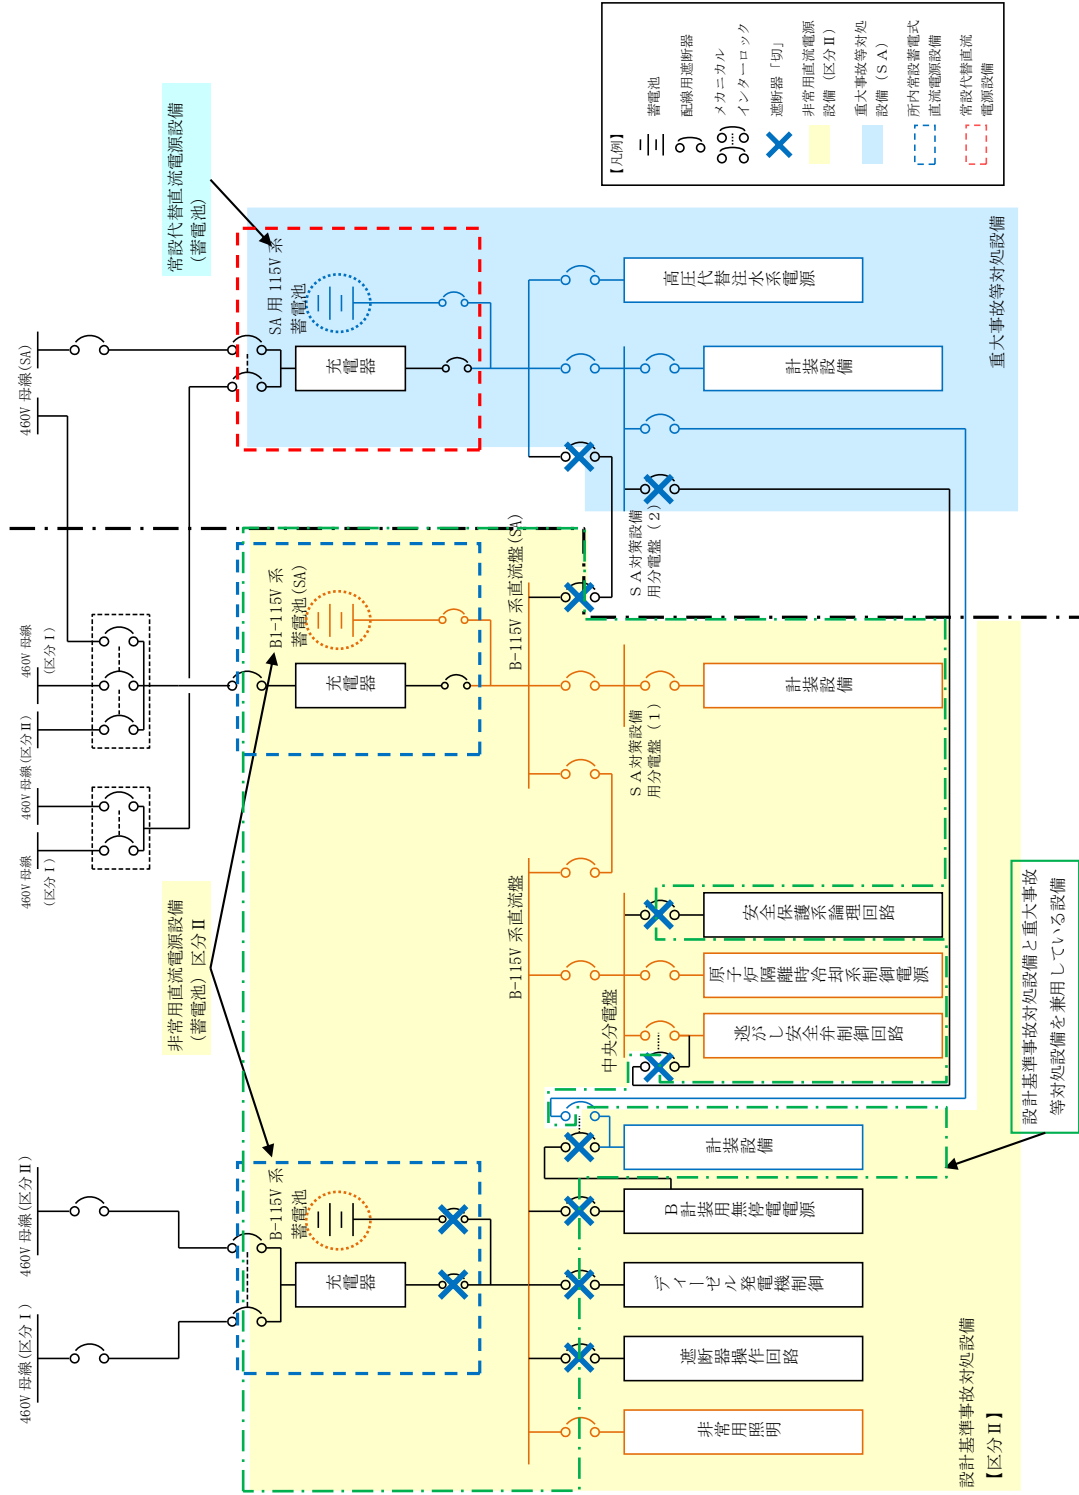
【凡例】
蓄電池
配線用遮断器
メカニカルインターロック
遮断器「切」
非常用直流電源設備（区分Ⅱ）
重大事故等対処設備（SA）
所内常設蓄電式直流電源設備
常設代替直流電源設備

常設代替直流電源設備（蓄電池）

460V 母線(SA)
460V 母線（区分Ⅰ）
460V 母線(区分Ⅱ)
460V 母線（区分Ⅰ）

SA 用 115V 系
蓄電池
充電器

高圧代替注水系電源
計装設備
重大事故等対処設備

SA対策設備用分電盤（２）

B1-115V 系
蓄電池 (SA)
充電器
B-115V 系直流盤 (SA)
計装設備
SA対策設備用分電盤（１）

B-115V 系直流盤
中央分電盤
安全保護系論理回路
原子炉隔離時冷却系制御電源
逃がし安全弁制御回路

非常用直流電源設備（蓄電池）区分Ⅱ

設計基準事故対処設備と重大事故等対処設備を兼用している設備

計装設備

460V 母線(区分Ⅱ)
460V 母線(区分Ⅰ)
B-115V 系
蓄電池
充電器

B計装用無停電電源
ディーゼル発電機制御
遮断器操作回路
非常用照明

設計基準事故対処設備
【区分Ⅱ】